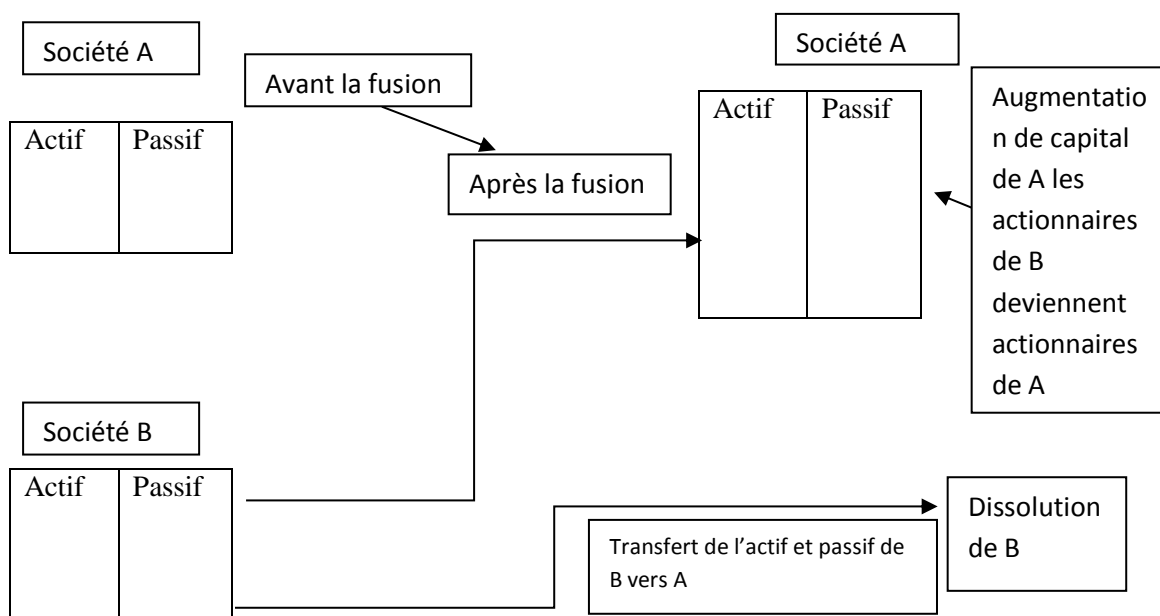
Société A

Actif | Passif

Avant la fusion

Après la fusion

Société A

Actif | Passif

Augmentation de capital de A les actionnaires de B deviennent actionnaires de A

Société B

Actif | Passif

Transfert de l'actif et passif de B vers A

Dissolution de B